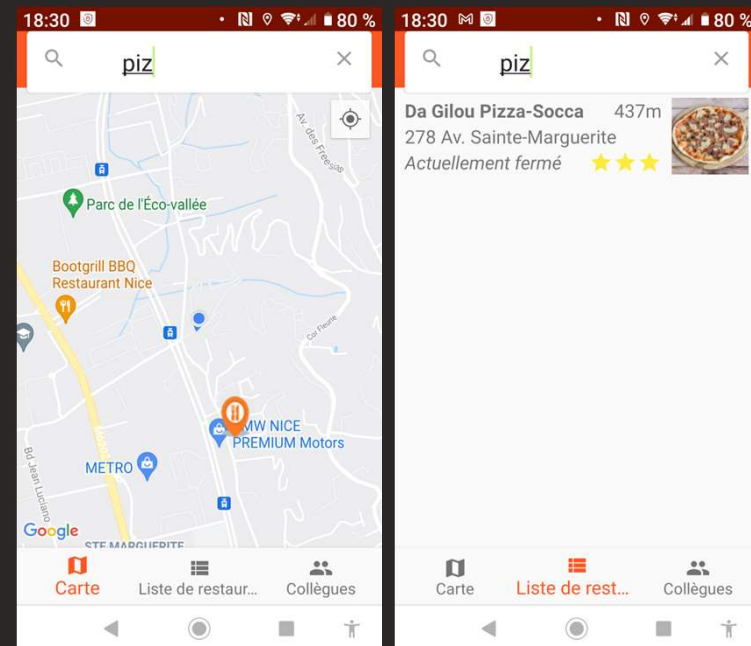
18:30 80 %

piz

Av. des Freesias

Parc de l'Éco-vallée

Bootgrill BBQ Restaurant Nice

Col Fleurie

MW NICE PREMIUM Motors

METRO

Bd Jean Luciano

Google

STE MARGUERITE

Carte

Liste de restaur...

Collègues

18:30 80 %

piz

Da Gilou Pizza-Socca 437m
278 Av. Sainte-Marguerite
Actuellement fermé

Carte

Liste de rest...

Collègues